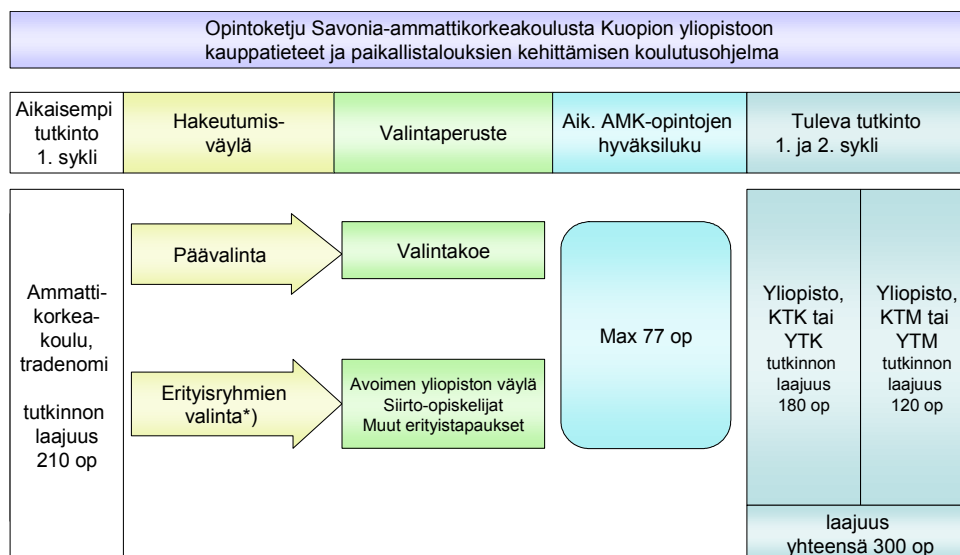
Opintoketju Savonia-ammattikorkeakoulusta Kuopion yliopistoon kauppatieteet ja paikallistalouksien kehittämisen koulutusohjelma

Aikaisempi tutkinto 1. sykli

Hakeutumisväylä

Valintaperuste

Aik. AMK-opintojen hyväksiluku

Tuleva tutkinto 1. ja 2. sykli

Ammattikorkeakoulu, tradenomi

tutkinnon laajuus 210 op

Päävalinta

Valintakoe

Erityisryhmien valinta*)

Avoimen yliopiston väylä
Siirto-opiskelijat
Muut erityistapaukset

Max 77 op

Yliopisto, KTK tai YTK
tutkinnon laajuus 180 op

Yliopisto, KTM tai YTM
tutkinnon laajuus 120 op

laajuus yhteensä 300 op